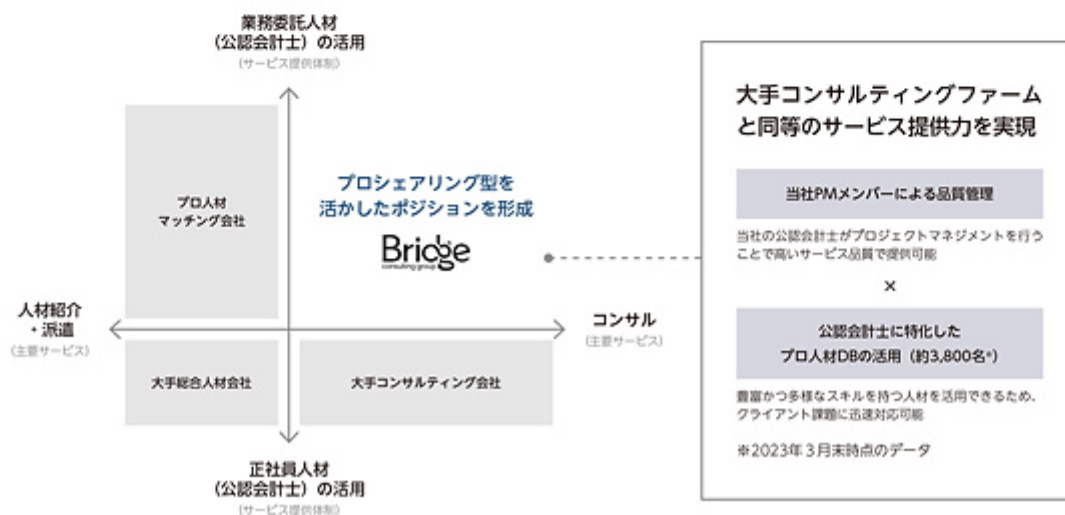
業務委託人材
（公認会計士）の活用
（サービス提供体制）

プロ人材
マッチング会社

プロシェアリング型を
活かしたポジションを形成

Bridge
consulting group

人材紹介
・派遣
（主要サービス）

コンサル
（主要サービス）

大手総合人材会社

大手コンサルティング会社

正社員人材
（公認会計士）の活用
（サービス提供体制）

大手コンサルティングファーム
と同等のサービス提供力を実現

当社PMメンバーによる品質管理

当社の公認会計士がプロジェクトマネジメントを行うことで高いサービス品質で提供可能

×

公認会計士に特化した
プロ人材DBの活用（約3,800名*）

豊富かつ多様なスキルを持つ人材を活用できるため、クライアント課題に迅速対応可能

※2023年３月末時点のデータ